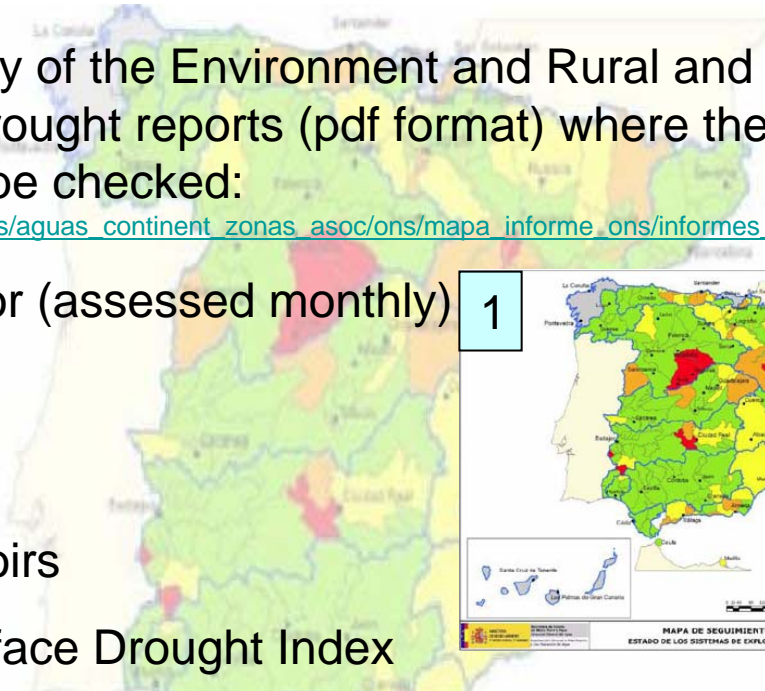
y of the Environment and Rural and
ought reports (pdf format) where the
be checked:
s/aguas_continent_zonas_asoc/ons/mapa_informe_ons/informes

or (assessed monthly)

1

oirs

face Drought Index

MAPA DE SEGUIMIENT
ESTADO DE LOS SISTEMAS DE EXPL